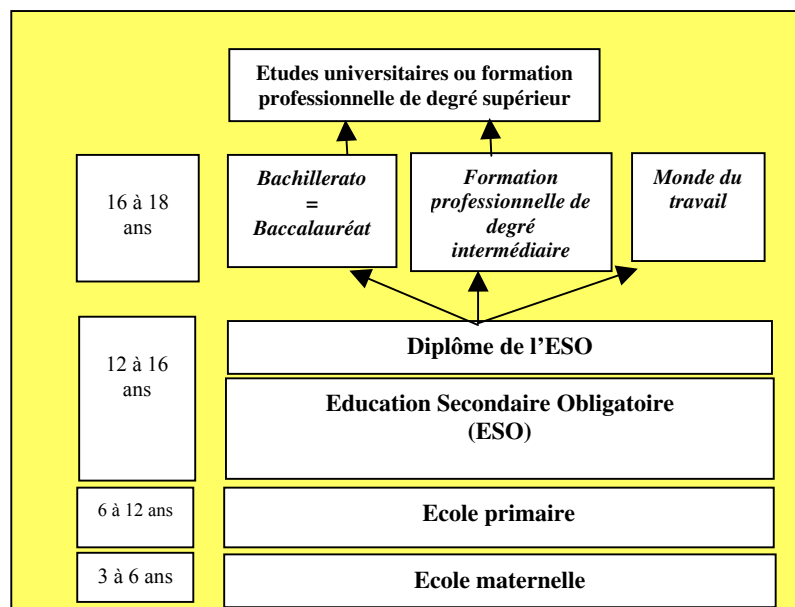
Etudes universitaires ou formation professionnelle de degré supérieur

16 à 18 ans

Bachillerato = Baccalauréat

Formation professionnelle de degré intermédiaire

Monde du travail

12 à 16 ans

Diplôme de l'ESO

Education Secondaire Obligatoire (ESO)

6 à 12 ans

Ecole primaire

3 à 6 ans

Ecole maternelle